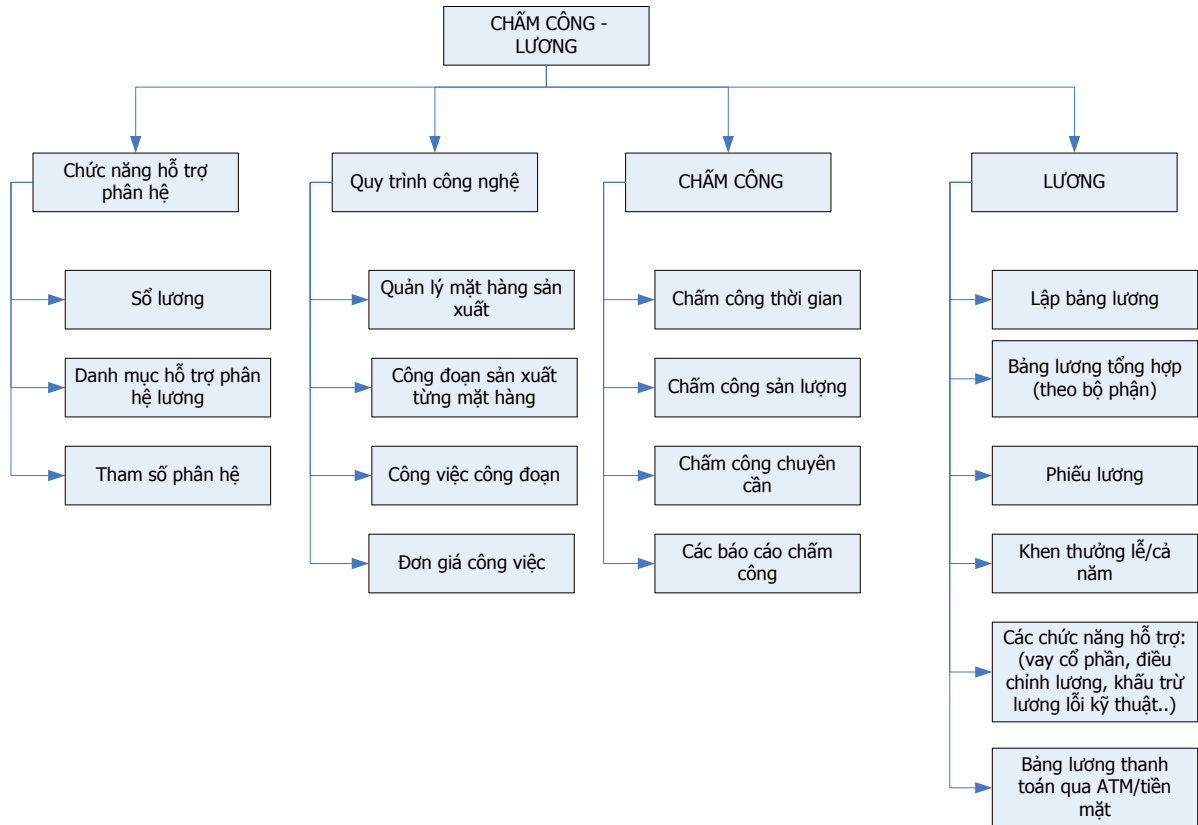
CHẤM CÔNG - LƯƠNG

Chức năng hỗ trợ phân hệ

Sổ lương

Danh mục hỗ trợ phân hệ lương

Tham số phân hệ

Quy trình công nghệ

Quản lý mặt hàng sản xuất

Công đoạn sản xuất từng mặt hàng

Công việc công đoạn

Đơn giá công việc

CHẤM CÔNG

Chấm công thời gian

Chấm công sản lượng

Chấm công chuyên cần

Các báo cáo chấm công

LƯƠNG

Lập bảng lương

Bảng lương tổng hợp (theo bộ phận)

Phiếu lương

Khen thưởng lễ/cả năm

Các chức năng hỗ trợ: (vay cổ phần, điều chỉnh lương, khấu trừ lương lỗi kỹ thuật..)

Bảng lương thanh toán qua ATM/tiền mặt